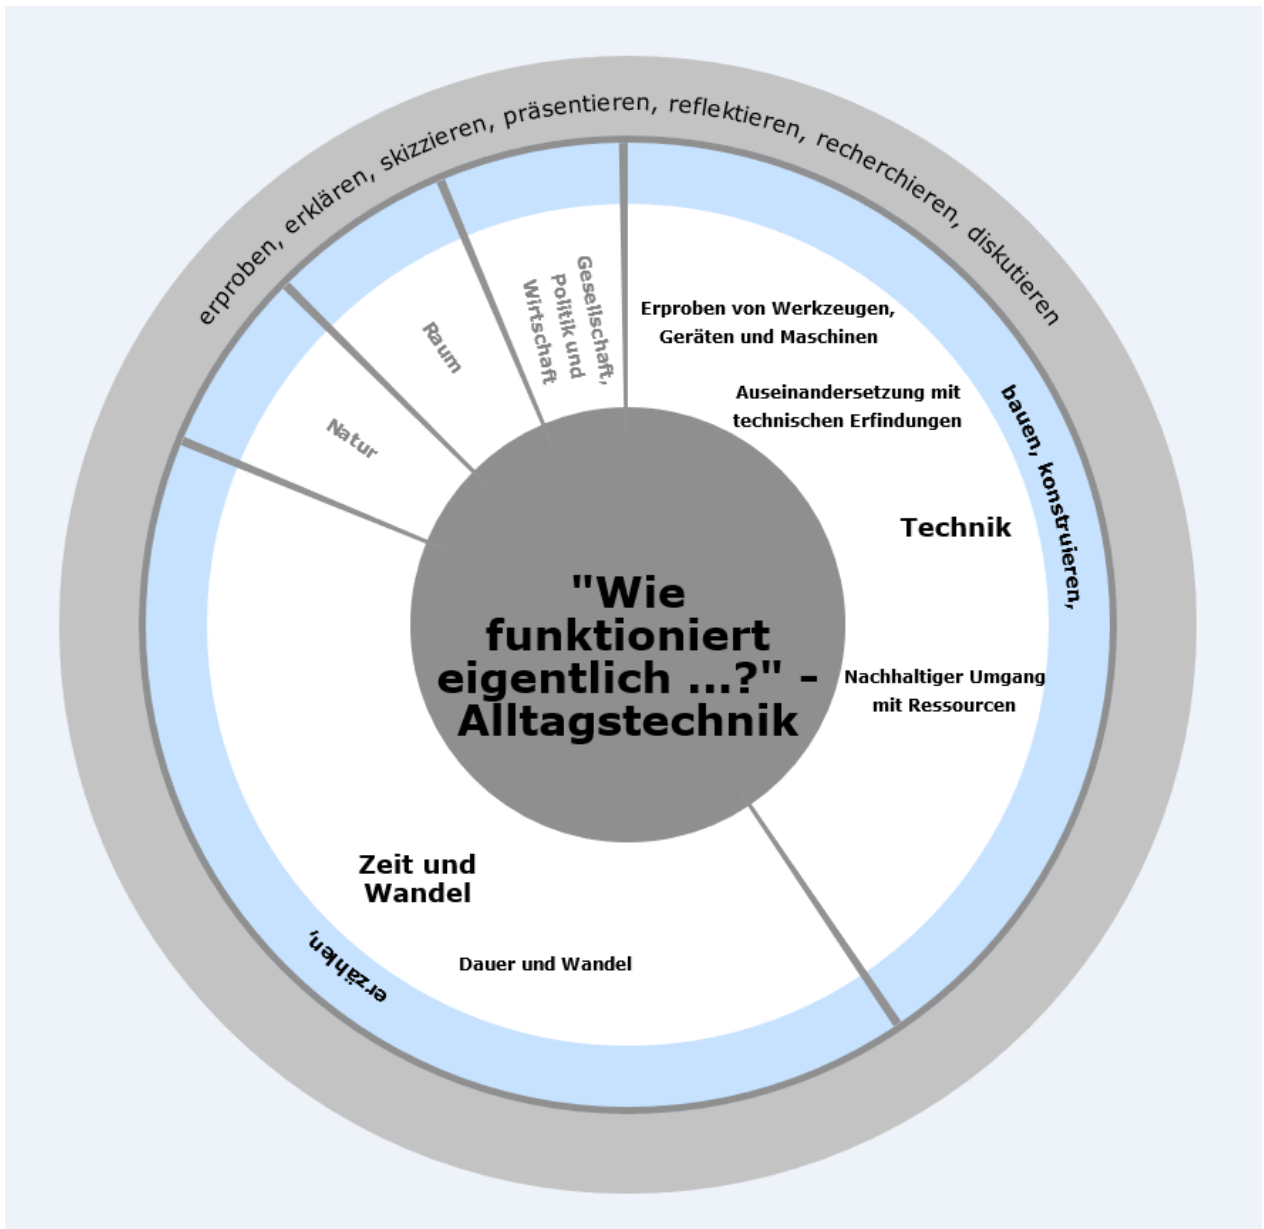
erproben, erklären, skizzieren, präsentieren, reflektieren, recherchieren, diskutieren

bauen, konstruieren,

erzählen,

Natur

Raum

Gesellschaft, Politik und Wirtschaft

Erproben von Werkzeugen, Geräten und Maschinen

Auseinandersetzung mit technischen Erfindungen

Technik

Nachhaltiger Umgang mit Ressourcen

Zeit und Wandel

Dauer und Wandel

"Wie funktioniert eigentlich ...?" – Alltagstechnik